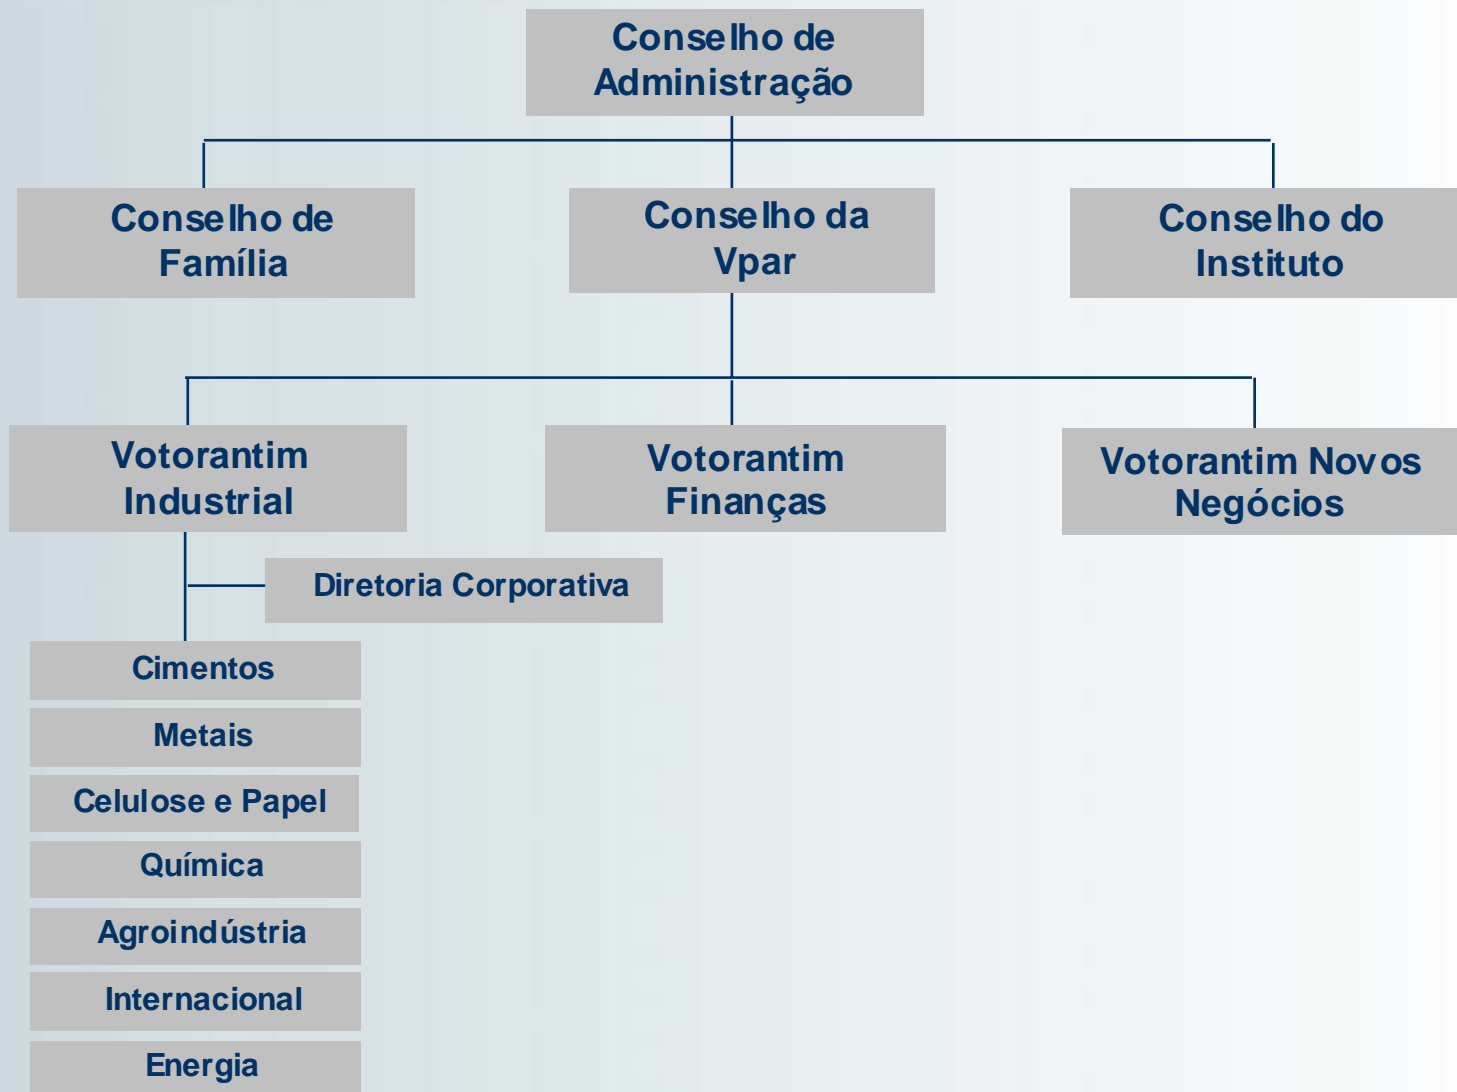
Conselho de Administração

Conselho de Família

Conselho da Vpar

Conselho do Instituto

Votorantim Industrial

Votorantim Finanças

Votorantim Novos Negócios

Diretoria Corporativa

Cimentos

Metais

Celulose e Papel

Química

Agroindústria

Internacional

Energia